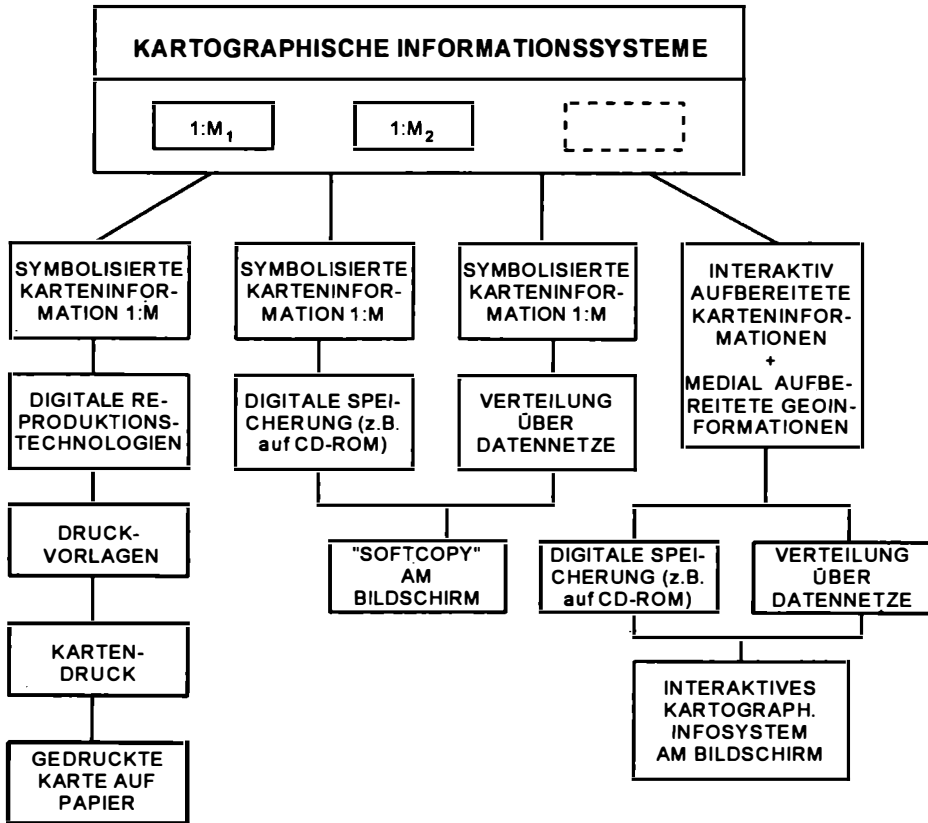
KARTOGRAPHISCHE INFORMATIONSSYSTEME

$1:M_1$

$1:M_2$

SYMBOLISIERTE KARTENINFORMATION 1:M

DIGITALE REPRODUKTIONSTECHNOLOGIEN

DRUCKVORLAGEN

KARTENDRUCK

GEDRUCKTE KARTE AUF PAPIER

SYMBOLISIERTE KARTENINFORMATION 1:M

DIGITALE SPEICHERUNG (z.B. auf CD-ROM)

SYMBOLISIERTE KARTENINFORMATION 1:M

VERTEILUNG ÜBER DATENNETZE

"SOFTCOPY" AM BILDSCHIRM

INTERAKTIV AUFBEREITETE KARTENINFORMATIONEN + MEDIAL AUFBEREITETE GEOINFORMATIONEN

DIGITALE SPEICHERUNG (z.B. auf CD-ROM)

VERTEILUNG ÜBER DATENNETZE

INTERAKTIVES KARTOGRAPH. INFOSYSTEM AM BILDSCHIRM